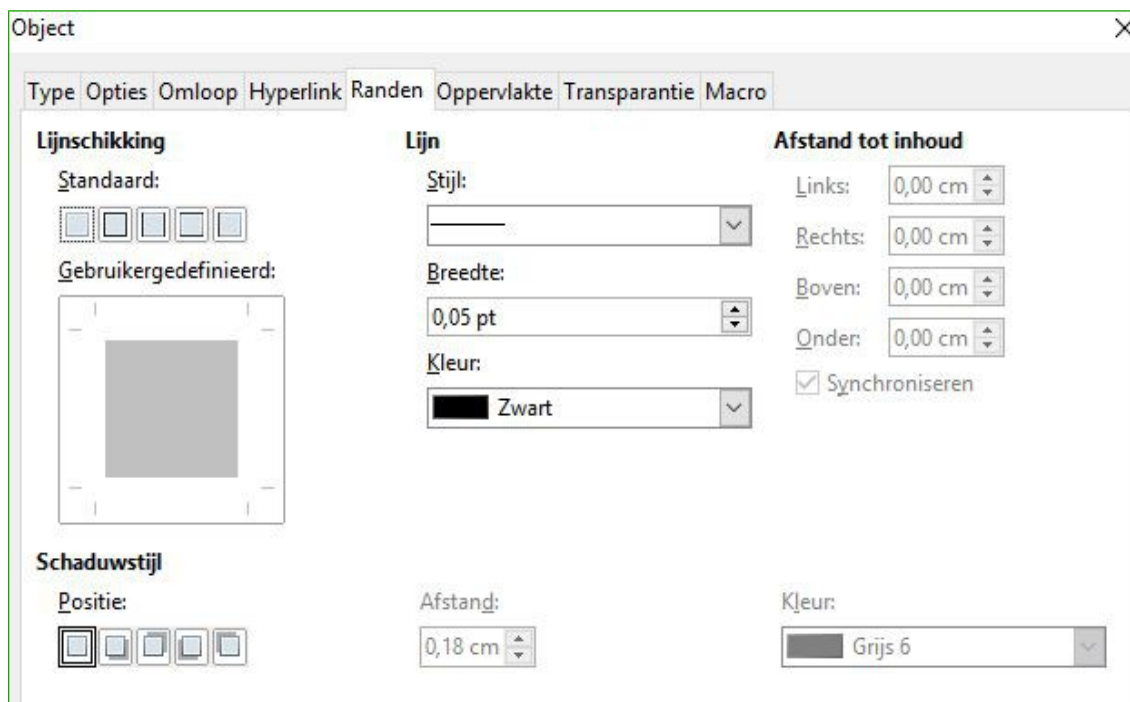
Object

Type Opties Omloop Hyperlink Randen Oppervlakte Transparantie Macro

Lijnschikking

Standaard:

Gebruikergedefinieerd:

Lijn

Stijl:

Breedte:

0,05 pt

Kleur:

Zwart

Afstand tot inhoud

Links: 0,00 cm

Rechts: 0,00 cm

Boven: 0,00 cm

Onder: 0,00 cm

Synchroniseren

Schaduwstijl

Positie:

Afstand:

0,18 cm

Kleur:

Grijs 6